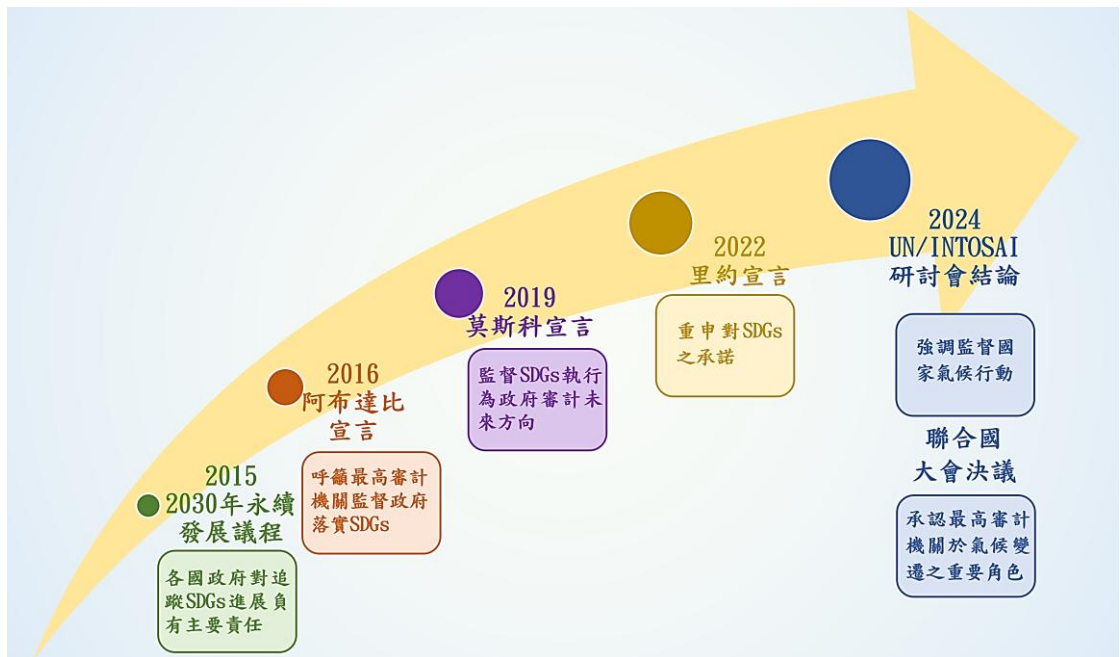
2015
2030年永續發展議程

各國政府對追蹤SDGs進展負有主要責任

2016
阿布達比宣言

呼籲最高審計機關監督政府落實SDGs

2019
莫斯科宣言

監督SDGs執行為政府審計未來方向

2022
里約宣言

重申對SDGs之承諾

2024
UN/INTOSAI
研討會結論

強調監督國家氣候行動

聯合國
大會決議

承認最高審計機關於氣候變遷之重要角色